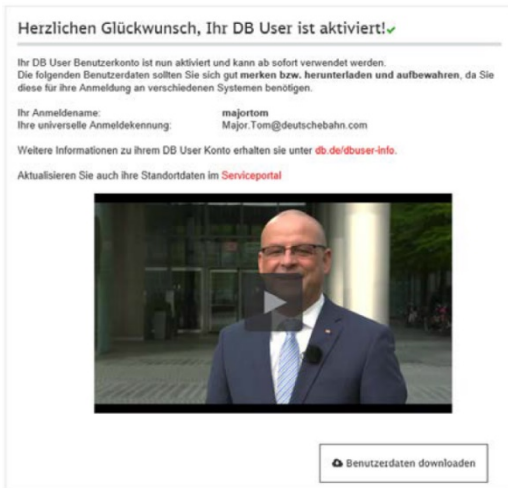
Herzlichen Glückwunsch, Ihr DB User ist aktiviert!

Ihr DB User Benutzerkonto ist nun aktiviert und kann ab sofort verwendet werden. Die folgenden Benutzerdaten sollten Sie sich gut **merken bzw. herunterladen und aufbewahren**, da Sie diese für ihre Anmeldung an verschiedenen Systemen benötigen.

Ihr Anmeldename: **majortom**
Ihre universelle Anmeldekennung: Major.Tom@deutschebahn.com

Weitere Informationen zu ihrem DB User Konto erhalten sie unter db.de/dbuser-info.

Aktualisieren Sie auch ihre Standortdaten im Serviceportal

Benutzerdaten downloaden